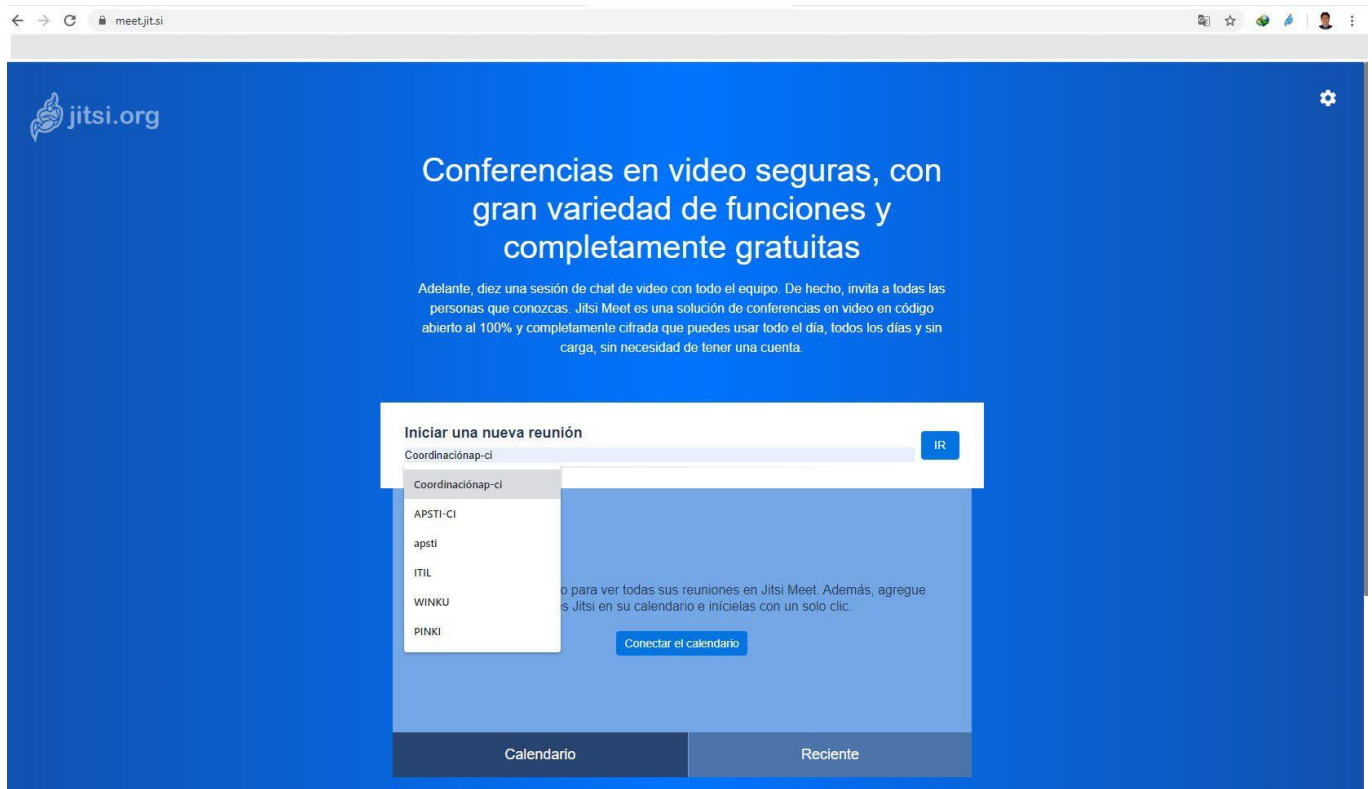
meet.jit.si

jitsi.org

Conferencias en video seguras, con gran variedad de funciones y completamente gratuitas

Adelante, diez una sesión de chat de video con todo el equipo. De hecho, invita a todas las personas que conozcas. Jitsi Meet es una solución de conferencias en video en código abierto al 100% y completamente cifrada que puedes usar todo el día, todos los días y sin carga, sin necesidad de tener una cuenta.

Iniciar una nueva reunión

Coordinaciónap-ci

IR

Coordinaciónap-ci
APSTI-CI
apsti
ITIL
WINKU
PINKI

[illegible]o para ver todas sus reuniones en Jitsi Meet. Además, agregue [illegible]s Jitsi en su calendario e inícielas con un solo clic.

Conectar el calendario

Calendario

Reciente